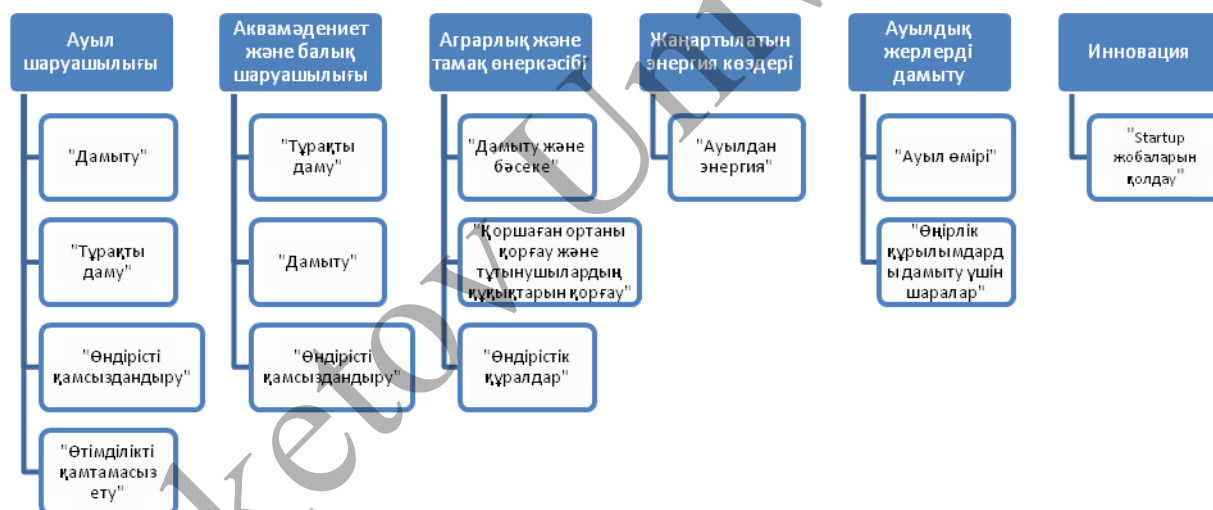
Ауыл шаруашылығы

"Дамыту"

"Тұрақты даму"

"Өндірісті қамсыздандыру"

"Өтімділікті қамтамасыз ету"

Аквамәдениет және балық шаруашылығы

"Тұрақты даму"

"Дамыту"

"Өндірісті қамсыздандыру"

Аграрлық және тамақ өнеркәсібі

"Дамыту және бәсеке"

"Қоршаған ортаны қорғау және тұтынушылардың құқықтарын қорғау"

"Өндірістік құралдар"

Жаңартылатын энергия көздері

"Ауылдан энергия"

Ауылдық жерлерді дамыту

"Ауыл өмірі"

"Өңірлік құрылымдарды дамыту үшін шаралар"

Инновация

"Startup жобаларын қолдау"

ketowUnl